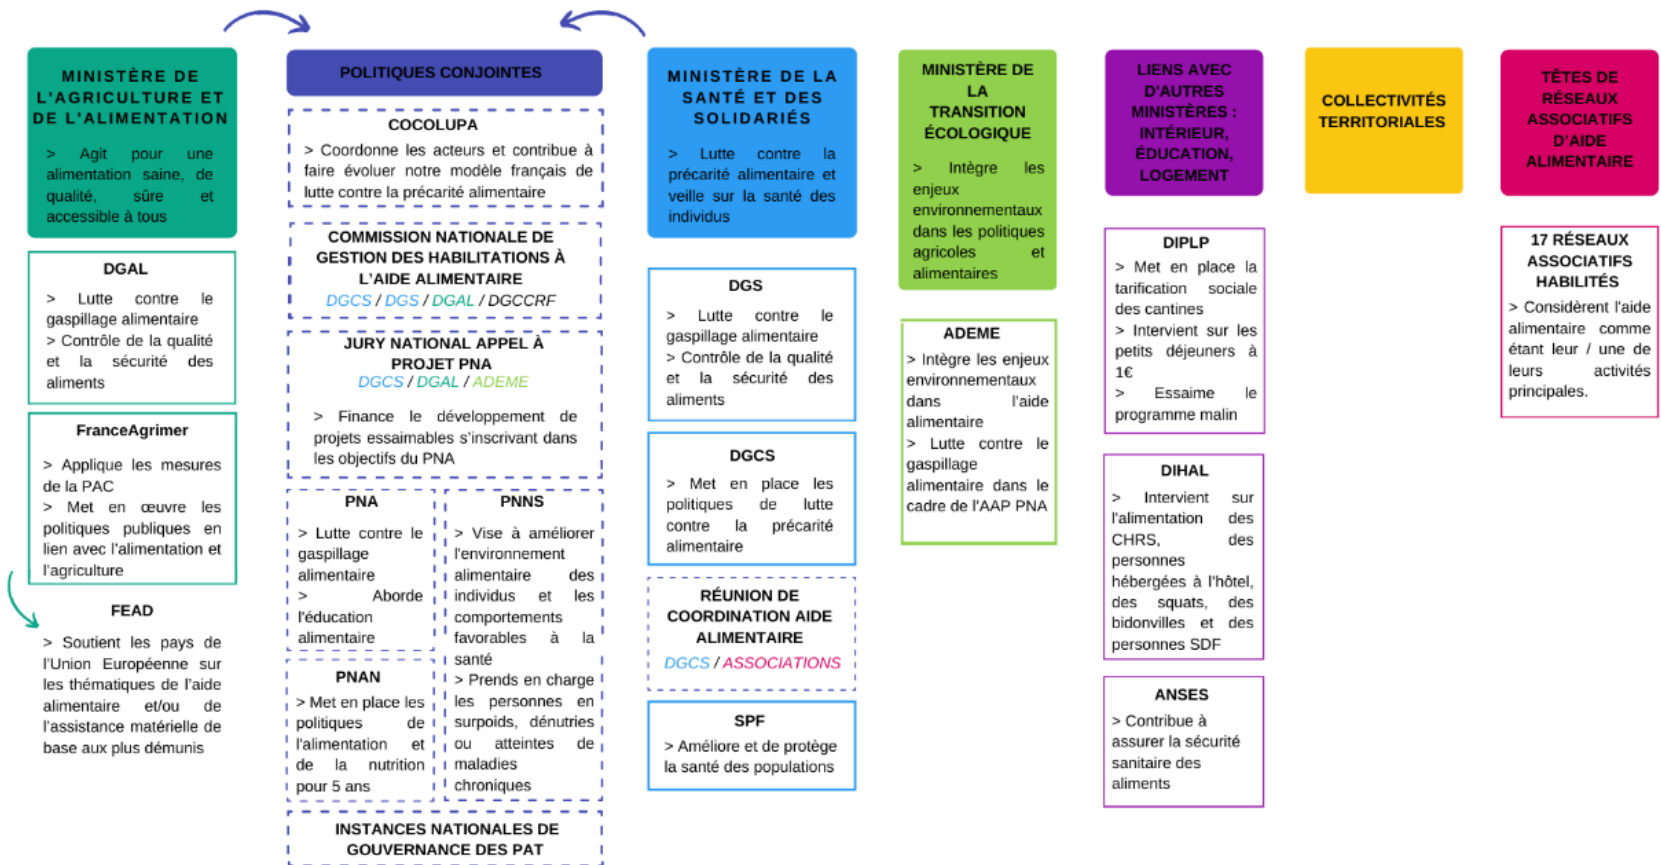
MINISTÈRE DE L'AGRICULTURE ET DE L'ALIMENTATION

> Agit pour une alimentation saine, de qualité, sûre et accessible à tous

DGAL

> Lutte contre le gaspillage alimentaire
> Contrôle de la qualité et la sécurité des aliments

FranceAgrimer

> Applique les mesures de la PAC
> Met en œuvre les politiques publiques en lien avec l'alimentation et l'agriculture

FEAD

> Soutient les pays de l'Union Européenne sur les thématiques de l'aide alimentaire et/ou de l'assistance matérielle de base aux plus démunis

POLITIQUES CONJOINTES

COCOLUPA

> Coordonne les acteurs et contribue à faire évoluer notre modèle français de lutte contre la précarité alimentaire

COMMISSION NATIONALE DE GESTION DES HABILITATIONS À L'AIDE ALIMENTAIRE

DGCS / DGS / DGAL / DGCCRF

JURY NATIONAL APPEL À PROJET PNA

DGCS / DGAL / ADEME

> Finance le développement de projets essaimables s'inscrivant dans les objectifs du PNA

PNA

> Lutte contre le gaspillage alimentaire
> Aborde l'éducation alimentaire

PNNS

> Vise à améliorer l'environnement alimentaire des individus et les comportements favorables à la santé
> Prends en charge les personnes en surpoids, dénutries ou atteintes de maladies chroniques

PNAN

> Met en place les politiques de l'alimentation et de la nutrition pour 5 ans

INSTANCES NATIONALES DE GOUVERNANCE DES PAT

MINISTÈRE DE LA SANTÉ ET DES SOLIDARIÉS

> Lutte contre la précarité alimentaire et veille sur la santé des individus

DGS

> Lutte contre le gaspillage alimentaire
> Contrôle de la qualité et la sécurité des aliments

DGCS

> Met en place les politiques de lutte contre la précarité alimentaire

RÉUNION DE COORDINATION AIDE ALIMENTAIRE

DGCS / ASSOCIATIONS

SPF

> Améliore et de protège la santé des populations

MINISTÈRE DE LA TRANSITION ÉCOLOGIQUE

> Intègre les enjeux environnementaux dans les politiques agricoles et alimentaires

ADEME

> Intègre les enjeux environnementaux dans l'aide alimentaire
> Lutte contre le gaspillage alimentaire dans le cadre de l'AAP PNA

LIENS AVEC D'AUTRES MINISTÈRES : INTÉRIEUR, ÉDUCATION, LOGEMENT

DIPLP

> Met en place la tarification sociale des cantines
> Intervient sur les petits déjeuners à 1€
> Essaime le programme malin

DIHAL

> Intervient sur l'alimentation des CHRS, des personnes hébergées à l'hôtel, des squats, des bidonvilles et des personnes SDF

ANSES

> Contribue à assurer la sécurité sanitaire des aliments

COLLECTIVITÉS TERRITORIALES

TÊTES DE RÉSEAUX ASSOCIATIFS D'AIDE ALIMENTAIRE

17 RÉSEAUX ASSOCIATIFS HABILITÉS

> Considèrent l'aide alimentaire comme étant leur / une de leurs activités principales.